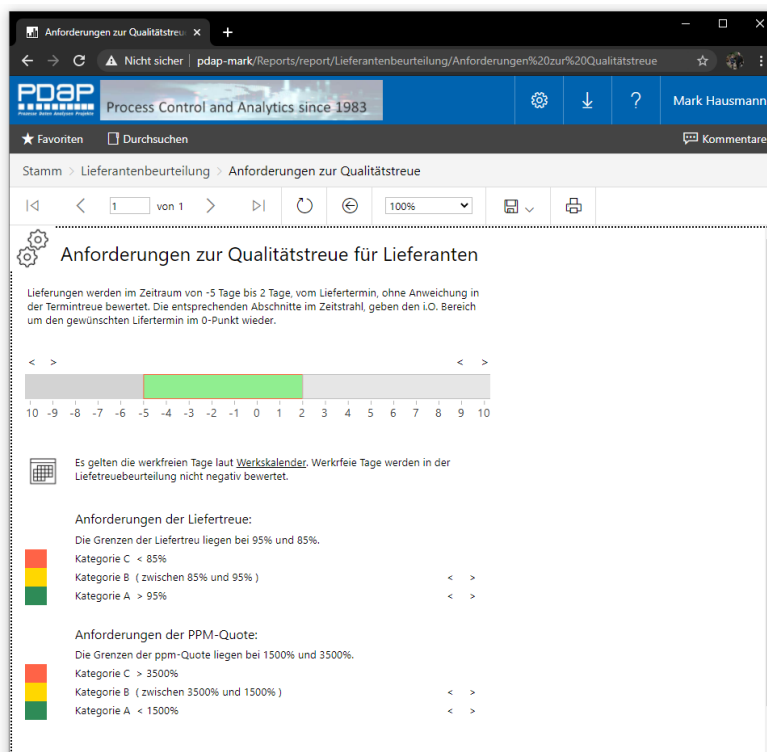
Anforderungen zur Qualitätstreue ×

Nicht sicher | pdap-mark/Reports/report/Lieferantenbeurteilung/Anforderungen%20zur%20Qualitätstreue

PDAP Precise Data Analysis Projekte

Process Control and Analytics since 1983

Mark Hausmann

Favoriten | Durchsuchen | Kommentare

Stamm > Lieferantenbeurteilung > Anforderungen zur Qualitätstreue

1 von 1 | 100%

Anforderungen zur Qualitätstreue für Lieferanten

Lieferungen werden im Zeitraum von -5 Tage bis 2 Tage, vom Liefertermin, ohne Anweichung in der Termintreue bewertet. Die entsprechenden Abschnitte im Zeitstrahl, geben den i.O. Bereich um den gewünschten Lifertermin im 0-Punkt wieder.

< > < >

10 -9 -8 -7 -6 -5 -4 -3 -2 -1 0 1 2 3 4 5 6 7 8 9 10

Es gelten die werkfreien Tage laut Werkskalender. Werkrfeie Tage werden in der Liefetreuebeurteilung nicht negativ bewertet.

Anforderungen der Liefertreue:

Die Grenzen der Liefertreu liegen bei 95% und 85%.

Kategorie C < 85%

Kategorie B ( zwischen 85% und 95% ) < >

Kategorie A > 95% < >

Anforderungen der PPM-Quote:

Die Grenzen der ppm-Quote liegen bei 1500% und 3500%.

Kategorie C > 3500%

Kategorie B ( zwischen 3500% und 1500% ) < >

Kategorie A < 1500% < >